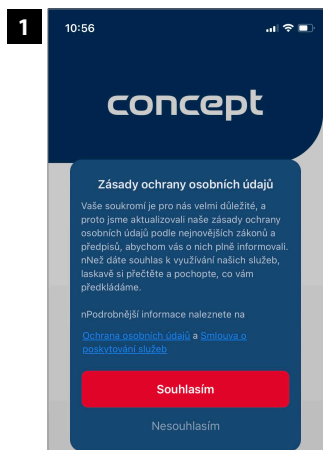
1

10:56

concept

Zásady ochrany osobních údajů

Vaše soukromí je pro nás velmi důležité, a proto jsme aktualizovali naše zásady ochrany osobních údajů podle nejnovějších zákonů a předpisů, abychom vás o nich plně informovali. nNež dáte souhlas k využívání našich služeb, laskavě si přečtěte a pochopte, co vám předkládáme.

nPodrobnější informace naleznete na

Ochrana osobních údajů a Smlouva o poskytování služeb

Souhlasím

Nesouhlasím